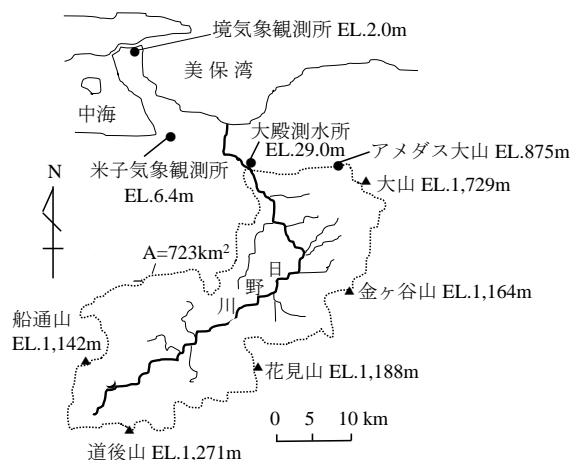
境気象観測所 EL.2.0m

美保湾

中海

大殿測水所 EL.29.0m

アメダス大山 EL.875m

米子気象観測所 EL.6.4m

大山 EL.1,729m

N

$A=723km^2$

日

野

川

金ヶ谷山 EL.1,164m

船通山 EL.1,142m

花見山 EL.1,188m

0 5 10 km

道後山 EL.1,271m